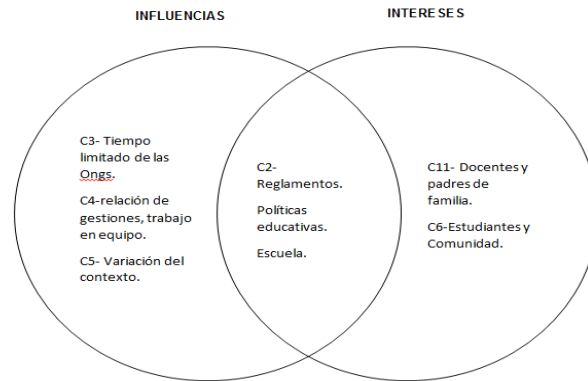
INFLUENCIAS

INTERESES

C3- Tiempo limitado de las Ongs.

C4-relación de gestiones, trabajo en equipo.

C5- Variación del contexto.

C2- Reglamentos.

Políticas educativas.

Escuela.

C11- Docentes y padres de familia.

C6-Estudiantes y Comunidad.